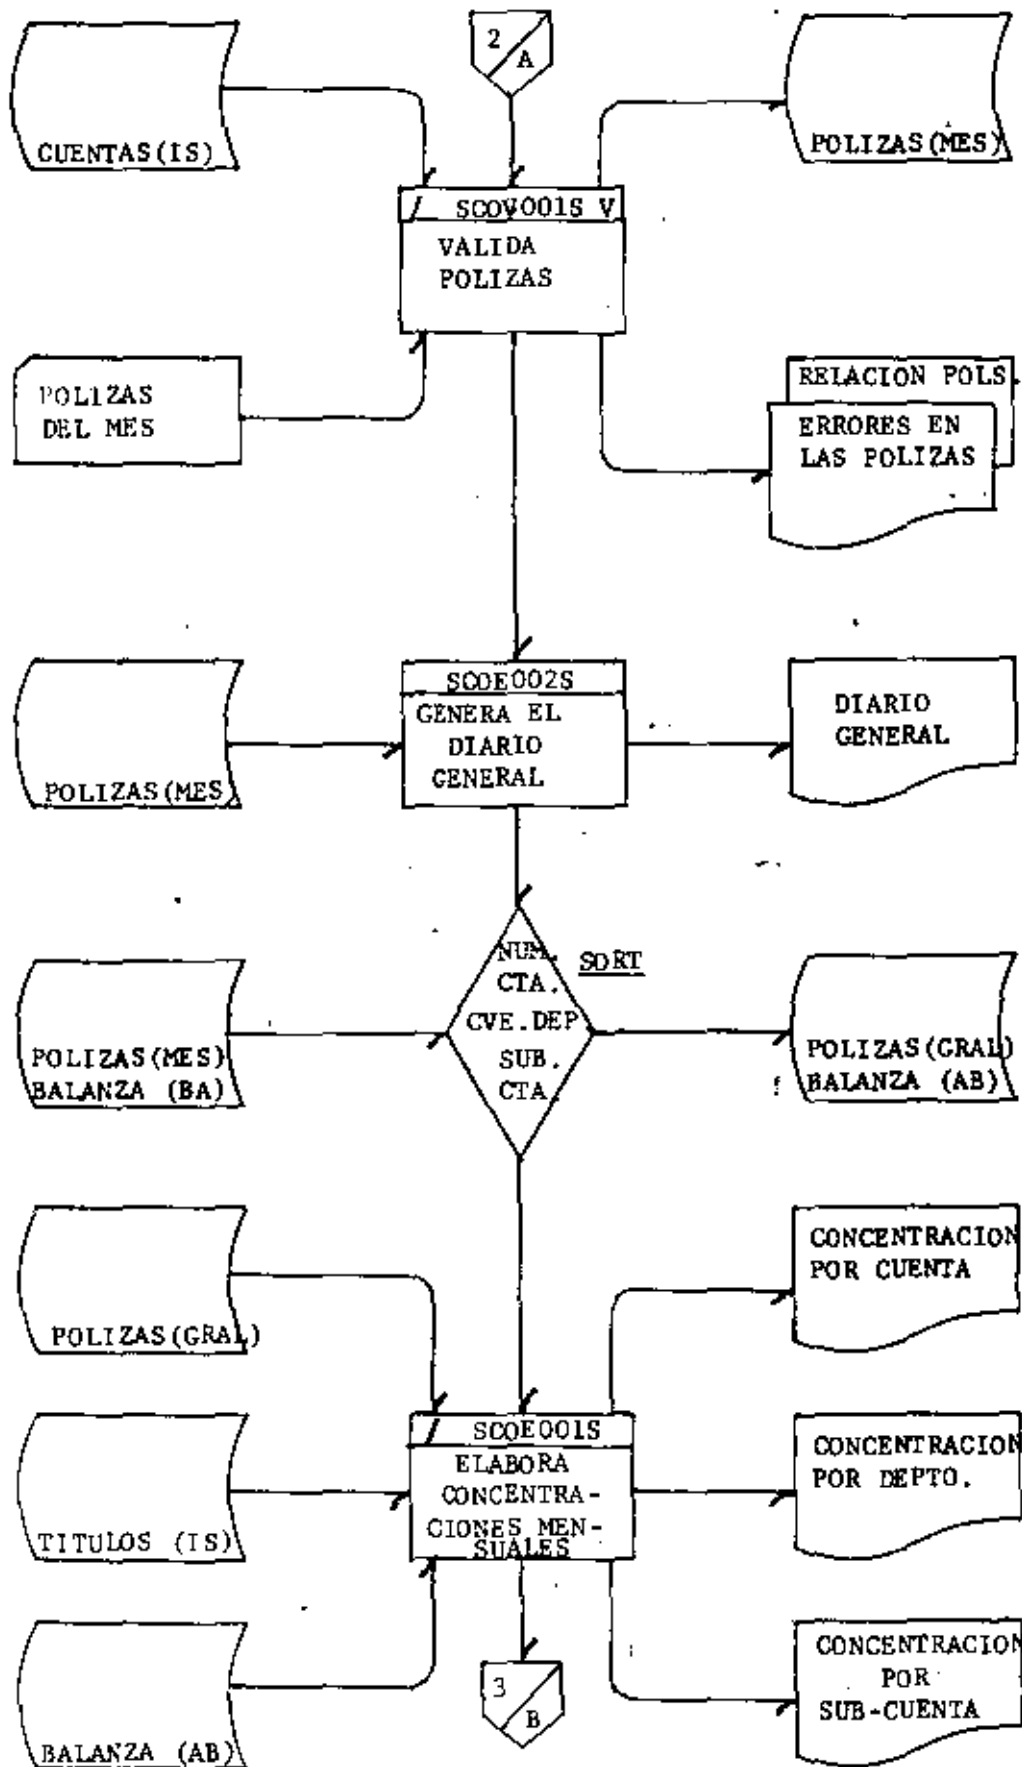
2
A

CUENTAS (IS)

SCOV001S V
VALIDA POLIZAS

POLIZAS (MES)

POLIZAS DEL MES

RELACION POLS.
ERRORES EN LAS POLIZAS

POLIZAS (MES)

SCOE002S
GENERA EL DIARIO GENERAL

DIARIO GENERAL

POLIZAS (MES)
BALANZA (BA)

NUM. CTA.
CVE. DEP
SUB. CTA.

SORT

POLIZAS (GRAL)
BALANZA (AB)

POLIZAS (GRAL)

CONCENTRACION POR CUENTA

TITULOS (IS)

SCOE001S
ELABORA CONCENTRACIONES MENSUALES

CONCENTRACION POR DEPTO.

BALANZA (AB)

3
B

CONCENTRACION POR SUB-CUENTA